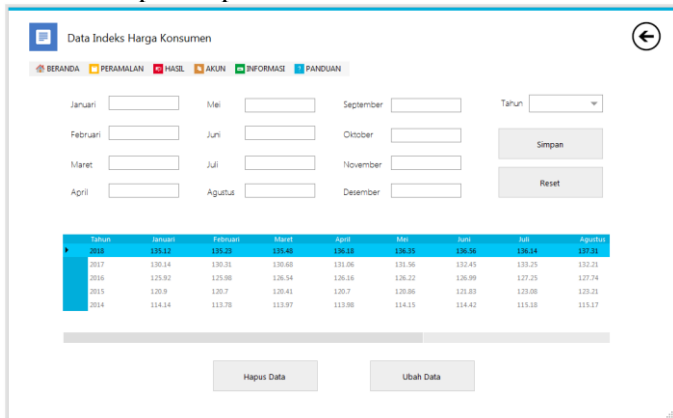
Data Indeks Harga Konsumen

BERANDA PERAMALAN HASIL AKUN INFORMASI PANDUAN

Januari
Februari
Maret
April
Mei
Juni
Juli
Agustus
September
Oktober
November
Desember
Tahun

Simpan
Reset

| Tahun | Januari | Februari | Maret | April | Mei | Juni | Juli | Agustus |
|---|---|---|---|---|---|---|---|---|
| 2018 | 135.12 | 135.23 | 135.48 | 136.18 | 136.35 | 136.56 | 136.14 | 137.31 |
| 2017 | 130.14 | 130.31 | 130.68 | 131.06 | 131.56 | 132.45 | 133.25 | 132.21 |
| 2016 | 125.92 | 125.98 | 126.54 | 126.16 | 126.22 | 126.99 | 127.25 | 127.74 |
| 2015 | 120.9 | 120.7 | 120.41 | 120.7 | 120.86 | 121.83 | 123.08 | 123.21 |
| 2014 | 114.14 | 113.78 | 113.97 | 113.98 | 114.15 | 114.42 | 115.18 | 115.17 |

Hapus Data
Ubah Data